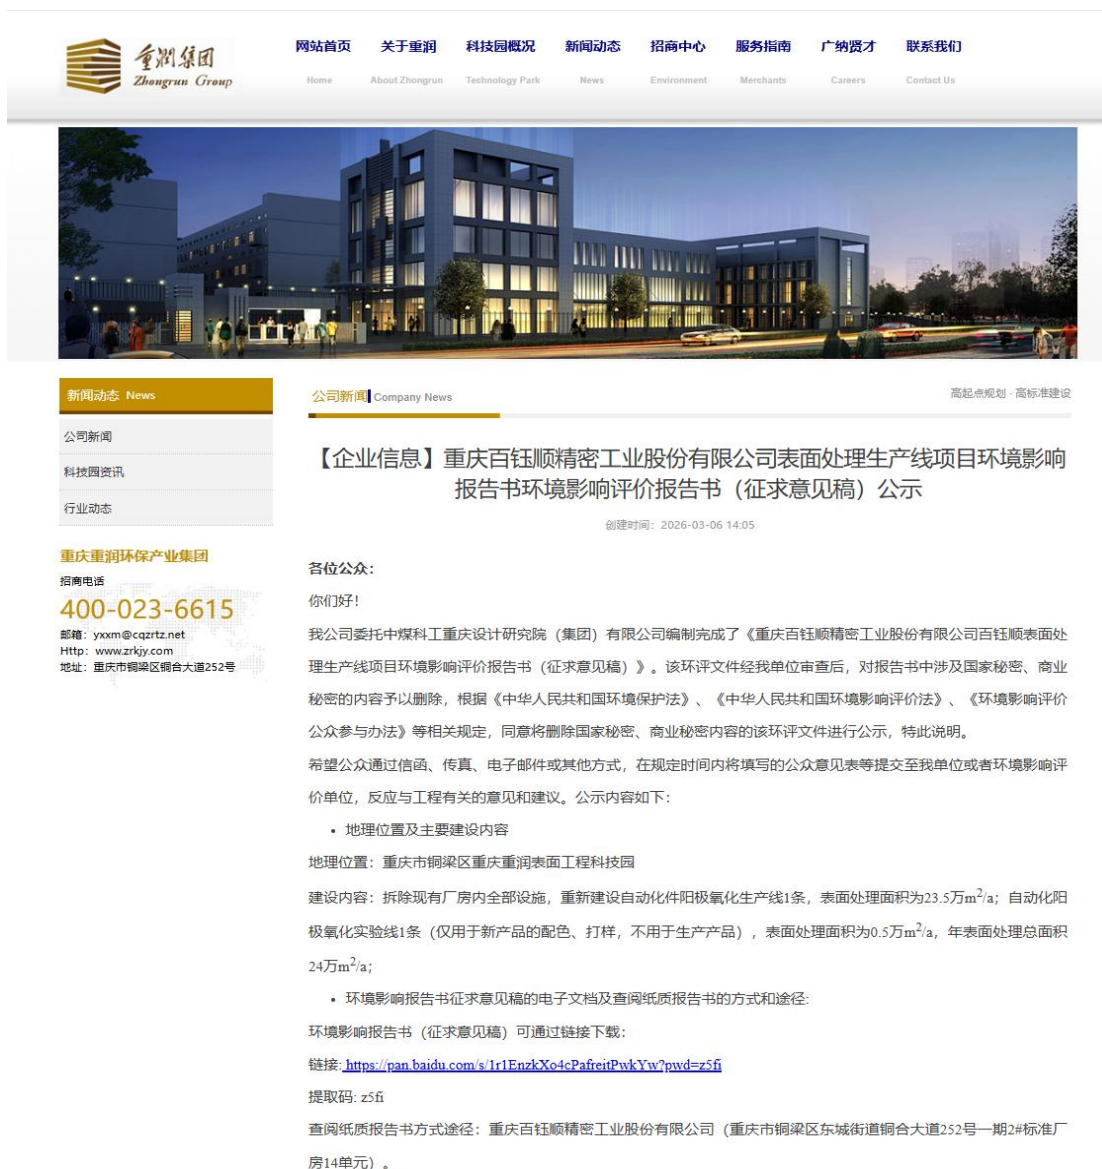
重润集团
Zhongrun Group

网站首页 Home
关于重润 About Zhongrun
科技园概况 Technology Park
新闻动态 News
招商中心 Environment
服务指南 Merchants
广纳贤才 Careers
联系我们 Contact Us

新闻动态 News
公司新闻
科技园资讯
行业动态

重庆重润环保产业集团
招商电话
400-023-6615
邮箱：yxxm@cqzrtz.net
Http：www.zrkjy.com
地址：重庆市铜梁区铜合大道252号

公司新闻 Company News
高起点规划 · 高标准建设

【企业信息】重庆百钰顺精密工业股份有限公司表面处理生产线项目环境影响报告书环境影响评价报告书（征求意见稿）公示

创建时间：2026-03-06 14:05

各位公众：

你们好！

我公司委托中煤科工重庆设计研究院（集团）有限公司编制完成了《重庆百钰顺精密工业股份有限公司百钰顺表面处理生产线项目环境影响评价报告书（征求意见稿）》。该环评文件经我单位审查后，对报告书中涉及国家秘密、商业秘密的内容予以删除，根据《中华人民共和国环境保护法》、《中华人民共和国环境影响评价法》、《环境影响评价公众参与办法》等相关规定，同意将删除国家秘密、商业秘密内容的该环评文件进行公示，特此说明。

希望公众通过信函、传真、电子邮件或其他方式，在规定时间内将填写的公众意见表等提交至我单位或者环境影响评价单位，反应与工程有关的意见和建议。公示内容如下：

• 地理位置及主要建设内容

地理位置：重庆市铜梁区重庆重润表面工程科技园

建设内容：拆除现有厂房内全部设施，重新建设自动化件阳极氧化生产线1条，表面处理面积为23.5万$m^2$/a；自动化阳极氧化实验线1条（仅用于新产品的配色、打样，不用于生产产品），表面处理面积为0.5万$m^2$/a，年表面处理总面积24万$m^2$/a；

• 环境影响报告书征求意见稿的电子文档及查阅纸质报告书的方式和途径：

环境影响报告书（征求意见稿）可通过链接下载：

链接: https://pan.baidu.com/s/1r1EnzkXo4cPafreitPwkYw?pwd=z5fi

提取码: z5fi

查阅纸质报告书方式途径：重庆百钰顺精密工业股份有限公司（重庆市铜梁区东城街道铜合大道252号一期2#标准厂房14单元）。